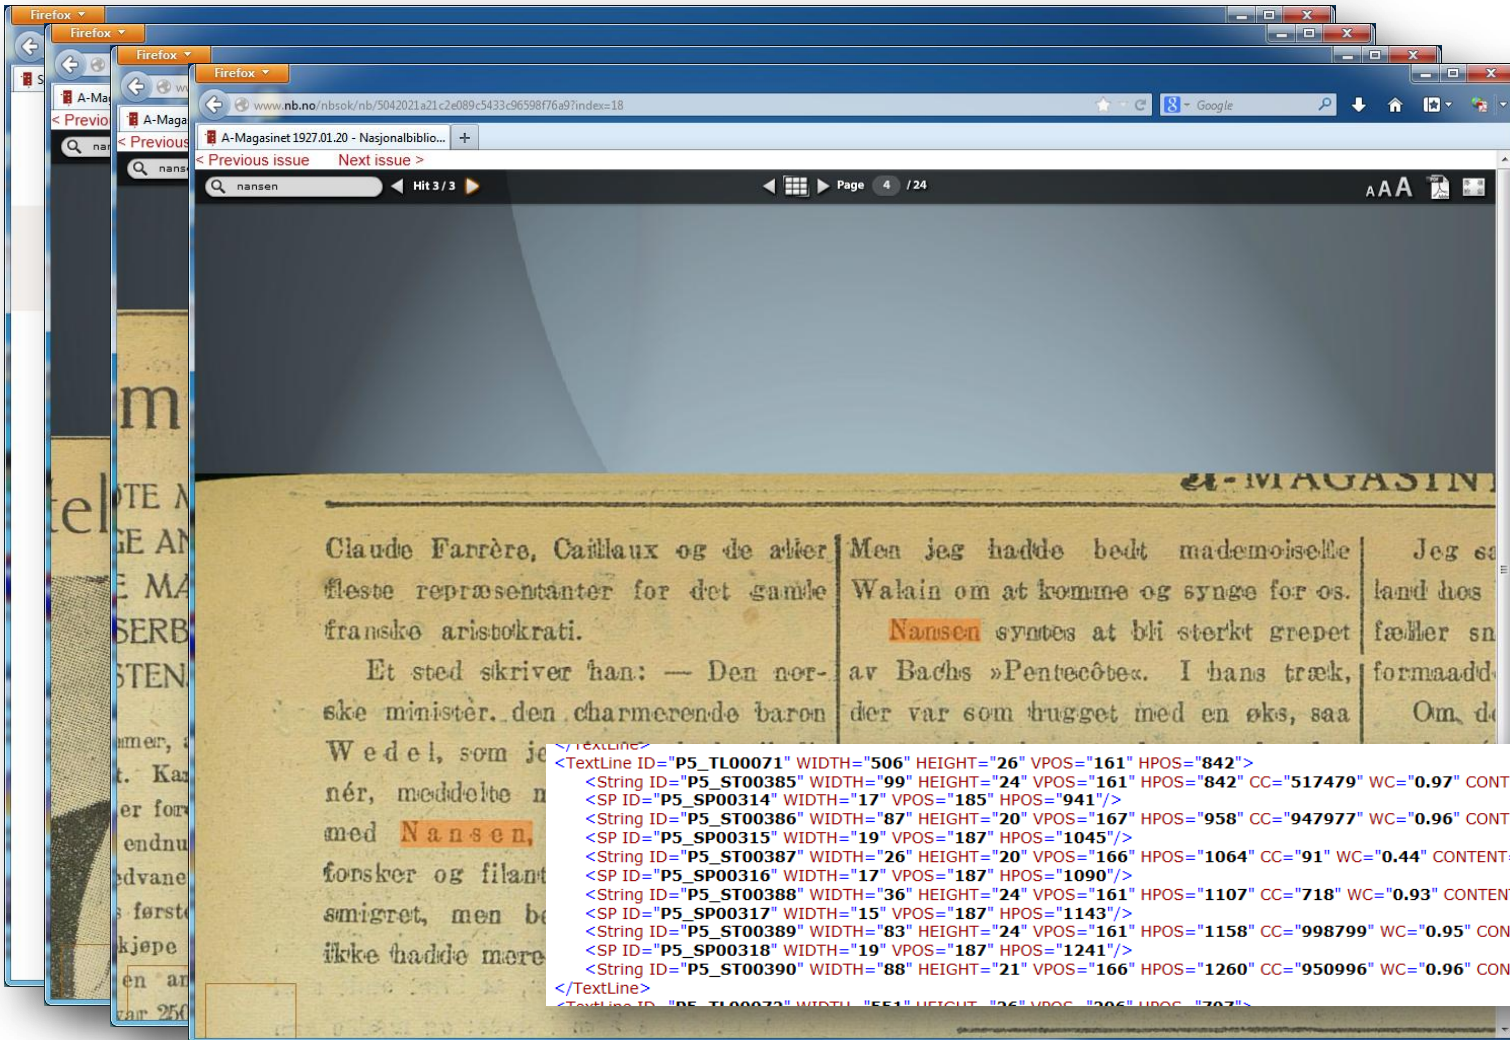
Firefox

Firefox

Firefox

Firefox

www.nb.no/nbsok/nb/5042021a21c2e089c5433c96598f76a9?index=18

Google

A-Magasinet 1927.01.20 - Nasjonalbiblio...

< Previous issue Next issue >

nansen Hit 3 / 3 Page 4 / 24

A A A

A-Ma
< Previo
nan

A-Maga
< Previous
nans

m
TE
E AN
E MA
SERB
STEN

el

mer,
t. Ka
er for
endnu
dvane
først
kjøpe
en ar
var 25

A-MAGASIN

Claude Farrère, Caillaux og de aller fleste repræsentanter for det gamle franske aristokrati.

Et sted skriver han: — Den norske minister. den charmerende baron W e d e l, som je
nér, meddelte m
med N a n s e n,
forsker og filant
smigret, men be
ikke hadde mere

Men jeg hadde bedt mademoiselle Walain om at komme og synge for os. Nansen syntes at bli sterkt grepet av Bachs »Pentecôte«. I hans træk, der var som hugget med en øks, saa

Jeg sa
land hos
følelser sn
formaadd
Om, de

</TextLine>
<TextLine ID="P5_TL00071" WIDTH="506" HEIGHT="26" VPOS="161" HPOS="842">
<String ID="P5_ST00385" WIDTH="99" HEIGHT="24" VPOS="161" HPOS="842" CC="517479" WC="0.97" CONT
<SP ID="P5_SP00314" WIDTH="17" VPOS="185" HPOS="941"/>
<String ID="P5_ST00386" WIDTH="87" HEIGHT="20" VPOS="167" HPOS="958" CC="947977" WC="0.96" CONT
<SP ID="P5_SP00315" WIDTH="19" VPOS="187" HPOS="1045"/>
<String ID="P5_ST00387" WIDTH="26" HEIGHT="20" VPOS="166" HPOS="1064" CC="91" WC="0.44" CONTENT
<SP ID="P5_SP00316" WIDTH="17" VPOS="187" HPOS="1090"/>
<String ID="P5_ST00388" WIDTH="36" HEIGHT="24" VPOS="161" HPOS="1107" CC="718" WC="0.93" CONTEN
<SP ID="P5_SP00317" WIDTH="15" VPOS="187" HPOS="1143"/>
<String ID="P5_ST00389" WIDTH="83" HEIGHT="24" VPOS="161" HPOS="1158" CC="998799" WC="0.95" CON
<SP ID="P5_SP00318" WIDTH="19" VPOS="187" HPOS="1241"/>
<String ID="P5_ST00390" WIDTH="88" HEIGHT="21" VPOS="166" HPOS="1260" CC="950996" WC="0.96" CON
</TextLine>
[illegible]